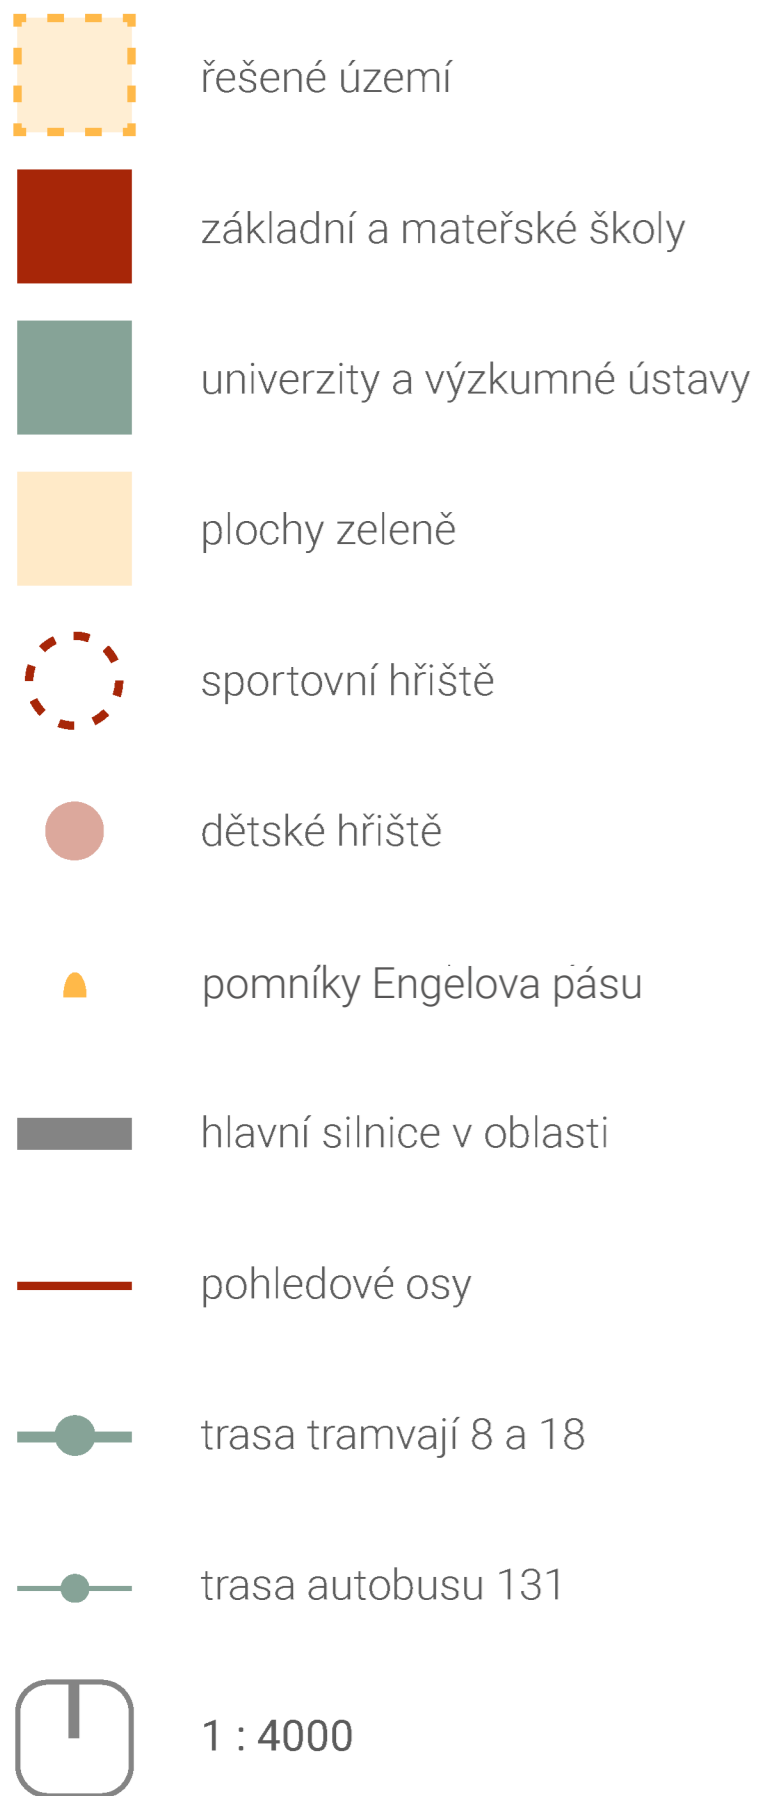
řešené území

základní a mateřské školy

univerzity a výzkumné ústavy

plochy zeleně

sportovní hřiště

dětské hřiště

pomníky Engelova pásu

hlavní silnice v oblasti

pohledové osy

trasa tramvají 8 a 18

trasa autobusu 131

1 : 4000